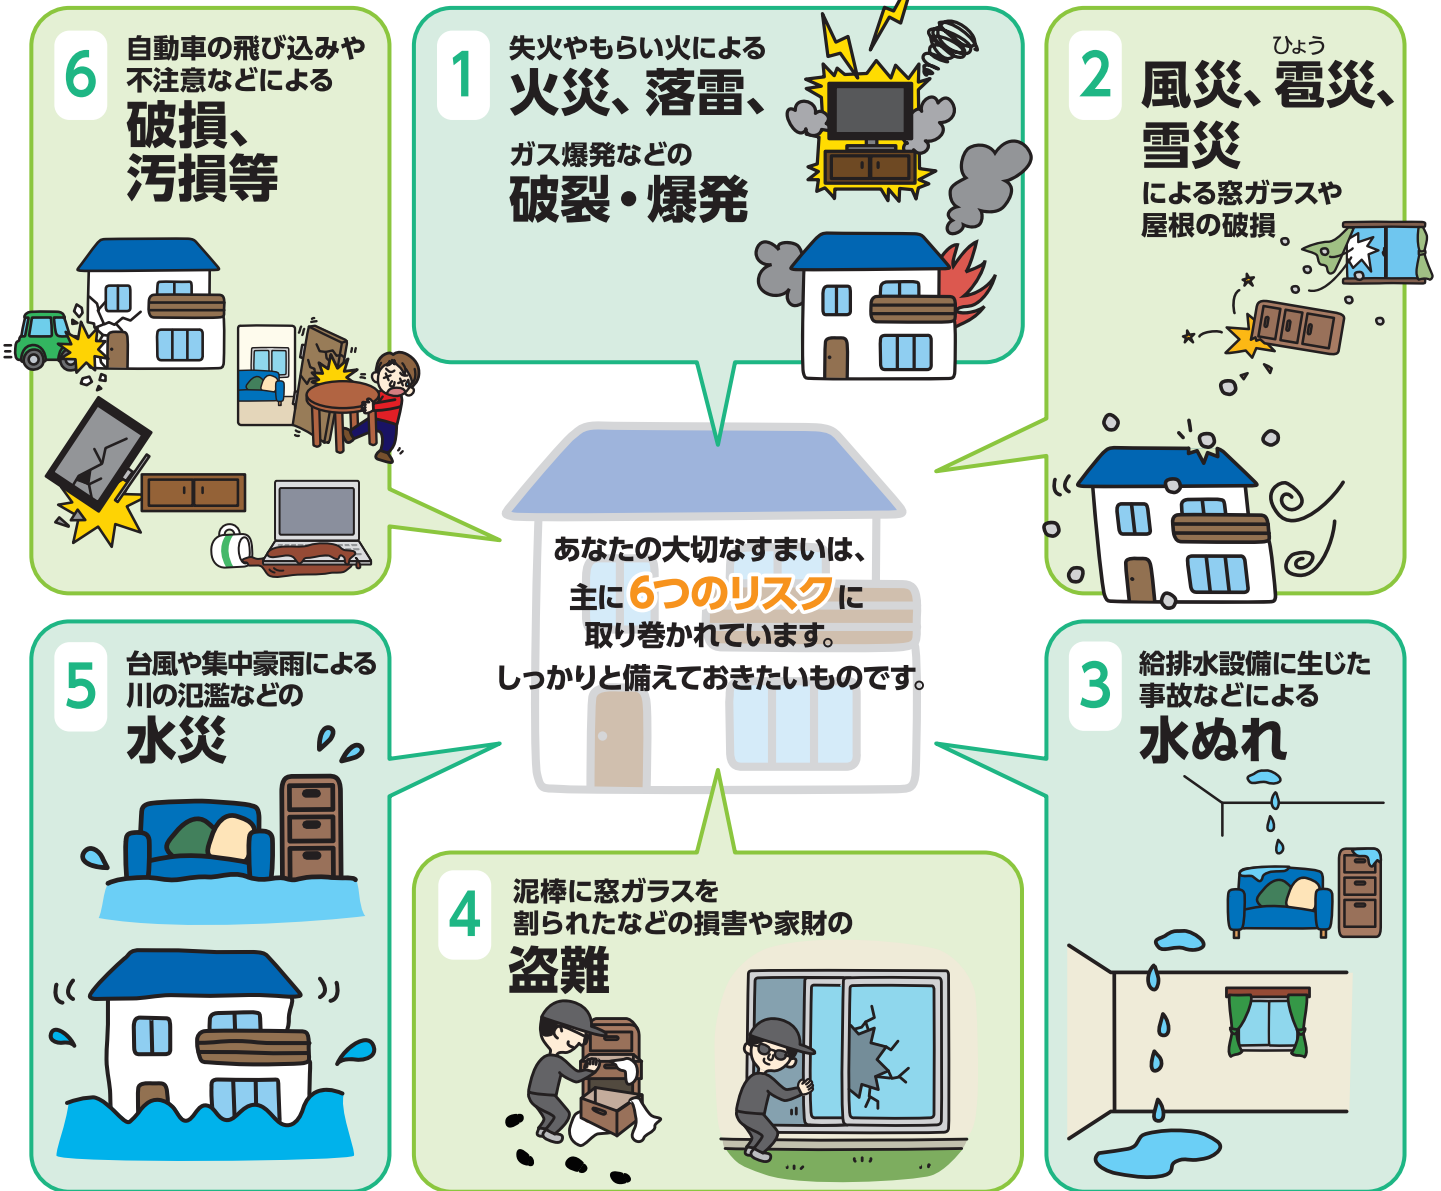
6
自動車の飛び込みや不注意などによる
破損、汚損等

1
失火やもらい火による
火災、落雷、
ガス爆発などの
破裂・爆発

2
風災、雹災、雪災
ひょう
による窓ガラスや屋根の破損

あなたの大切なすまいは、
主に6つのリスクに
取り巻かれています。
しっかりと備えておきたいものです。

5
台風や集中豪雨による川の氾濫などの
水災

4
泥棒に窓ガラスを割られたなどの損害や家財の
盗難

3
給排水設備に生じた事故などによる
水ぬれ